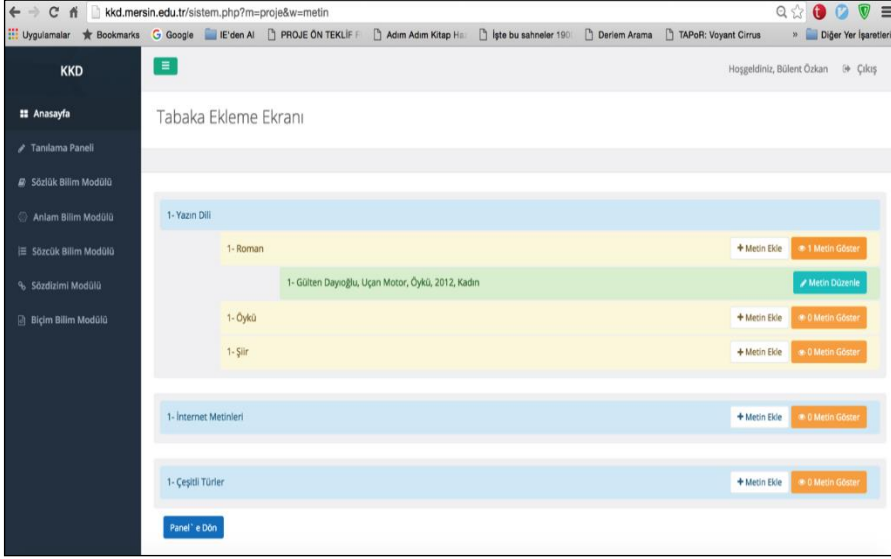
kkd.mersin.edu.tr/sistem.php?m=proje&w=metin

Uygulamalar Bookmarks Google IE'den Al PROJE ÖN TEKLİF F Adım Adım Kitap Ha İşte bu sahneler 190 Derlem Arama TAPoR: Voyant Cirrus » Diğer Yer İşaretleri

KKD

Hoşgeldiniz, Bülent Özkan Çıkış

Anasayfa
Tanılama Paneli
Sözlük Bilim Modülü
Anlam Bilim Modülü
Sözcük Bilim Modülü
Sözdizimi Modülü
Biçim Bilim Modülü

Tabaka Ekleme Ekranı

1- Yazın Dili

1- Roman
+ Metin Ekle
1 Metin Göster

1- Gülten Dayıoğlu, Uçan Motor, Öykü, 2012, Kadın
Metin Düzenle

1- Öykü
+ Metin Ekle
0 Metin Göster

1- Şiir
+ Metin Ekle
0 Metin Göster

1- İnternet Metinleri
+ Metin Ekle
0 Metin Göster

1- Çeşitli Türler
+ Metin Ekle
0 Metin Göster

Panel`e Dön